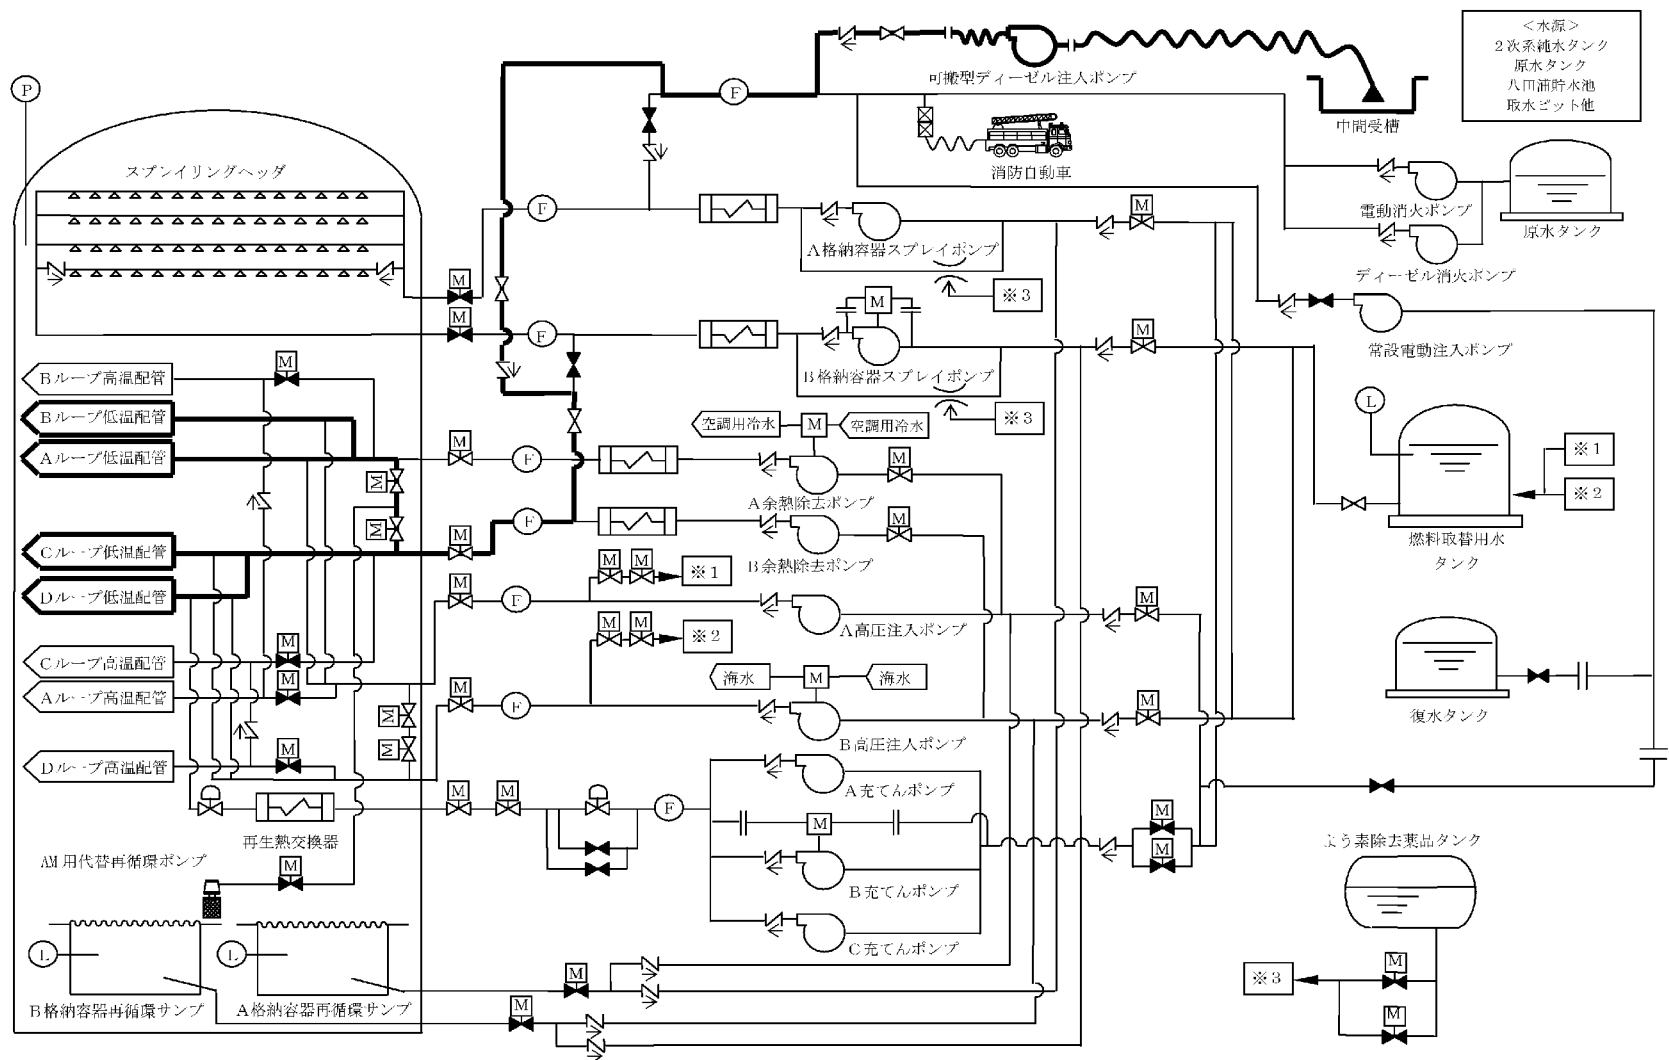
＜水源＞
２次系純水タンク
原水タンク
八田浦貯水池
取水ピット他

可搬型ディーゼル注入ポンプ

中間受槽

消防自動車

P

スプレイリングヘッダ

F

F

F

F

F

F

F

M

M

M

M

M

M

M

M

M

M

M

M

M

M

M

M

M

M

M

M

M

M

M

M

M

M

M

M

M

M

M

M

M

電動消火ポンプ

原水タンク

A格納容器スプレイポンプ

ディーゼル消火ポンプ

※３

常設電動注入ポンプ

B格納容器スプレイポンプ

※３

Bループ高温配管

Bループ低温配管

Aループ低温配管

Cループ低温配管

Dループ低温配管

Cループ高温配管

Aループ高温配管

Dループ高温配管

空調用冷水

空調用冷水

A余熱除去ポンプ

B余熱除去ポンプ

※１

A高圧注入ポンプ

※２

海水

海水

B高圧注入ポンプ

L

※１

※２

燃料取替用水タンク

復水タンク

A充てんポンプ

B充てんポンプ

C充てんポンプ

再生熱交換器

AM用代替再循環ポンプ

L

L

B格納容器再循環サンプ

A格納容器再循環サンプ

よう素除去薬品タンク

※３